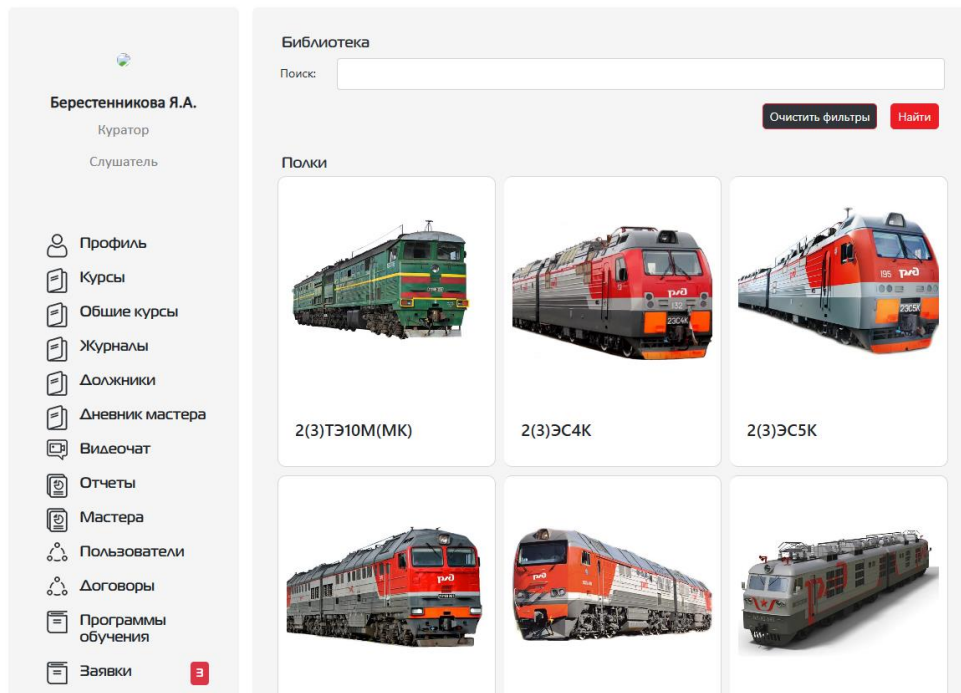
Берестенникова Я.А.
Куратор
Слушатель

Профиль
Курсы
Общие курсы
Журналы
Должники
Дневник мастера
Видеочат
Отчеты
Мастера
Пользователи
Договоры
Программы обучения
Заявки 3

Библиотека
Поиск:
Очистить фильтры
Найти

Полки

2(3)ТЭ10М(МК)
2(3)ЭС4К
2(3)ЭС5К